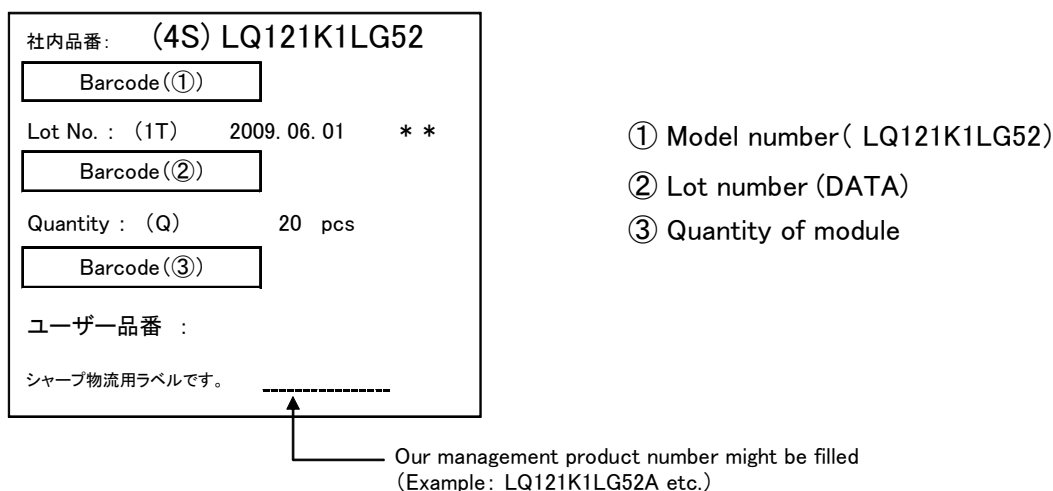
社内品番: (4S) LQ121K1LG52

Barcode(①)

Lot No. : (1T) 2009. 06. 01 \* \*

Barcode(②)

Quantity : (Q) 20 pcs

Barcode(③)

ユーザー品番 :

シャープ物流用ラベルです。 ----------------

① Model number( LQ121K1LG52)

② Lot number (DATA)

③ Quantity of module

Our management product number might be filled (Example: LQ121K1LG52A etc.)